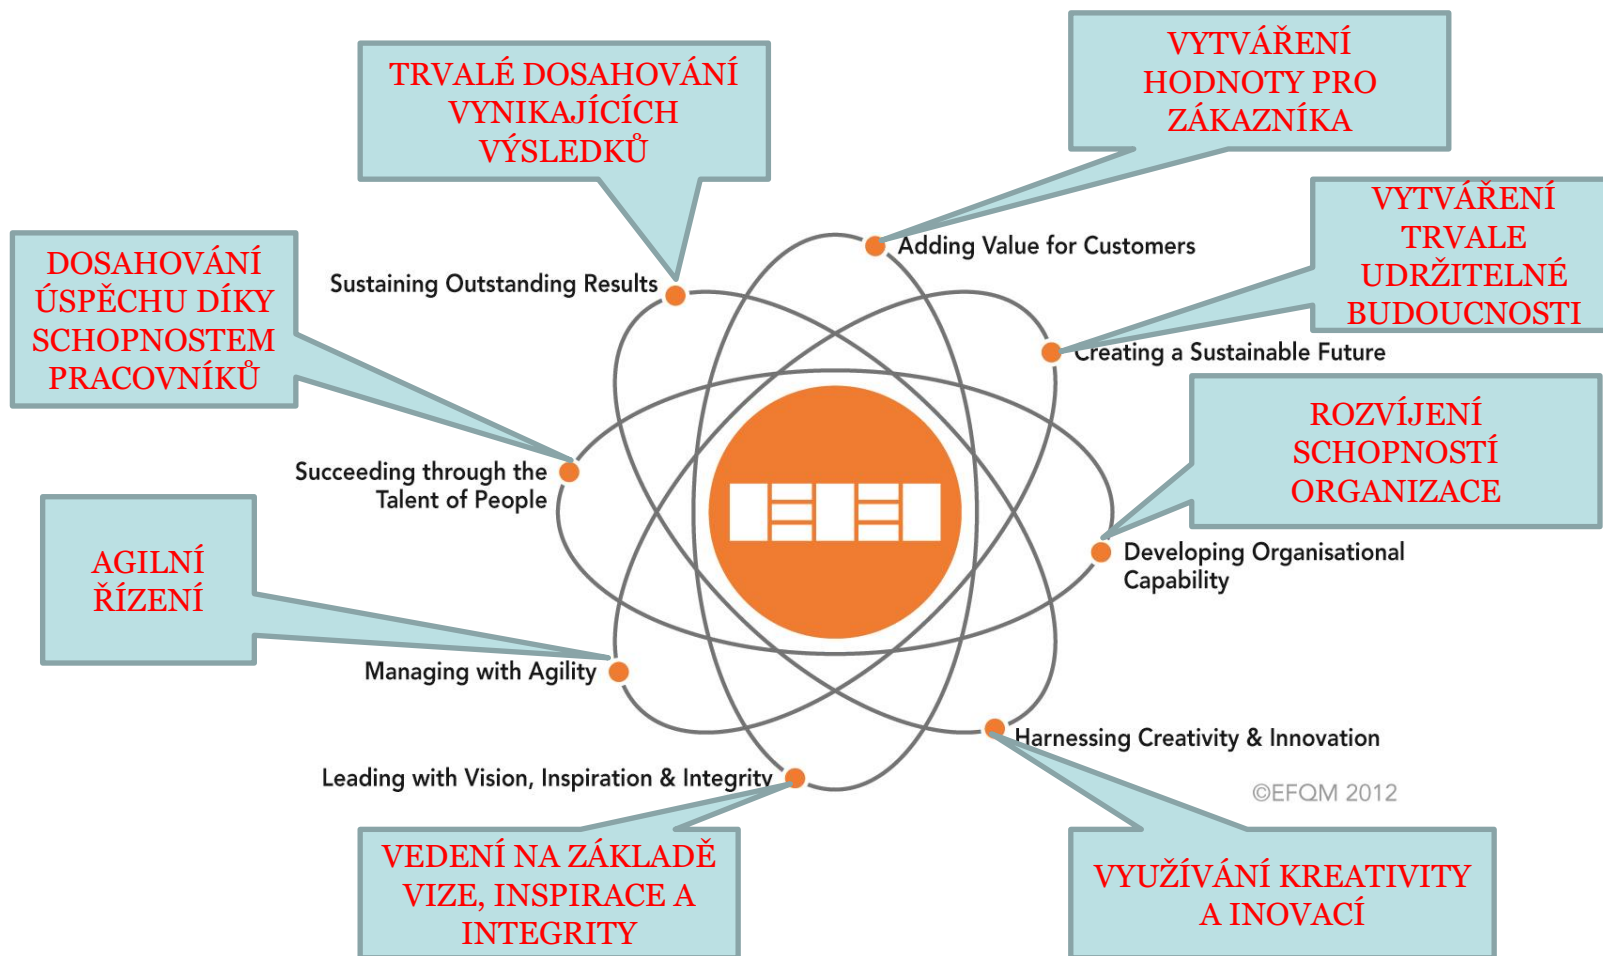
TRVALÉ DOSAHOVÁNÍ VYNIKAJÍCÍCH VÝSLEDKŮ

VYTVÁŘENÍ HODNOTY PRO ZÁKAZNÍKA

VYTVÁŘENÍ TRVALE UDRŽITELNÉ BUDOUCNOSTI

DOSAHOVÁNÍ ÚSPĚCHU DÍKY SCHOPNOSTEM PRACOVNÍKŮ

Adding Value for Customers

Sustaining Outstanding Results

Creating a Sustainable Future

ROZVÍJENÍ SCHOPNOSTÍ ORGANIZACE

Succeeding through the Talent of People

AGILNÍ ŘÍZENÍ

Developing Organisational Capability

Managing with Agility

Harnessing Creativity & Innovation

Leading with Vision, Inspiration & Integrity

©EFQM 2012

VEDENÍ NA ZÁKLADĚ VIZE, INSPIRACE A INTEGRITY

VYUŽÍVÁNÍ KREATIVITY A INOVACÍ